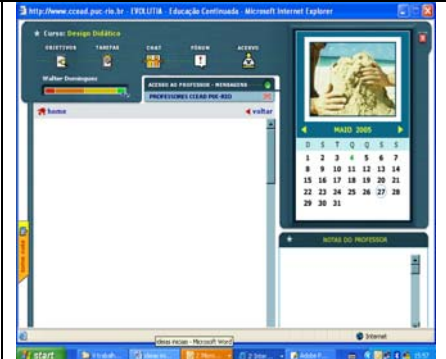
http://www.ccead.puc-rio.br - EVOLUTIA - Educação Continuada - Microsoft Internet Explorer

Curso: Design Didático

OBJETIVOS TAREFAS CHAT FÓRUM ACERVO

Walter Domingues

ACESSO AO PROFESSOR - MENSAGENS

PROFESSORES CCEAD PUC-RIO

home

voltar

MAIO 2005

| D | S | T | Q | Q | S | S |
|---|---|---|---|---|---|---|
| 1 | 2 | 3 | 4 | 5 | 6 | 7 |
| 8 | 9 | 10 | 11 | 12 | 13 | 14 |
| 15 | 16 | 17 | 18 | 19 | 20 | 21 |
| 22 | 23 | 24 | 25 | 26 | 27 | 28 |
| 29 | 30 | 31 | | | | |

NOTAS DO PROFESSOR

Internet

ideias incas - Microsoft Word

start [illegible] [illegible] 2 Micro... 2 Inter... Adobe P... 15:57